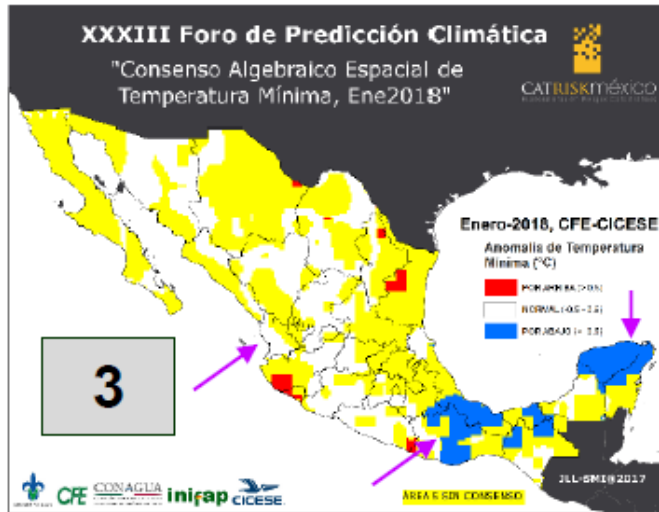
XXXIII Foro de Predicción Climática

"Consenso Algebraico Espacial de Temperatura Mínima, Ene2018"

CATRISKMéxico

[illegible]

Enero-2018, CFE-CICESE

Anomalía de Temperatura Mínima (°C)

POR ARRIBA (>0.5)

NORMAL (-0.5 - 1.5)

POR ABAJO (< 1.5)

3

CFE

CONAGUA

inifap

CICESE

AREAS SIN CONSENSO

JLL-SMI@2017